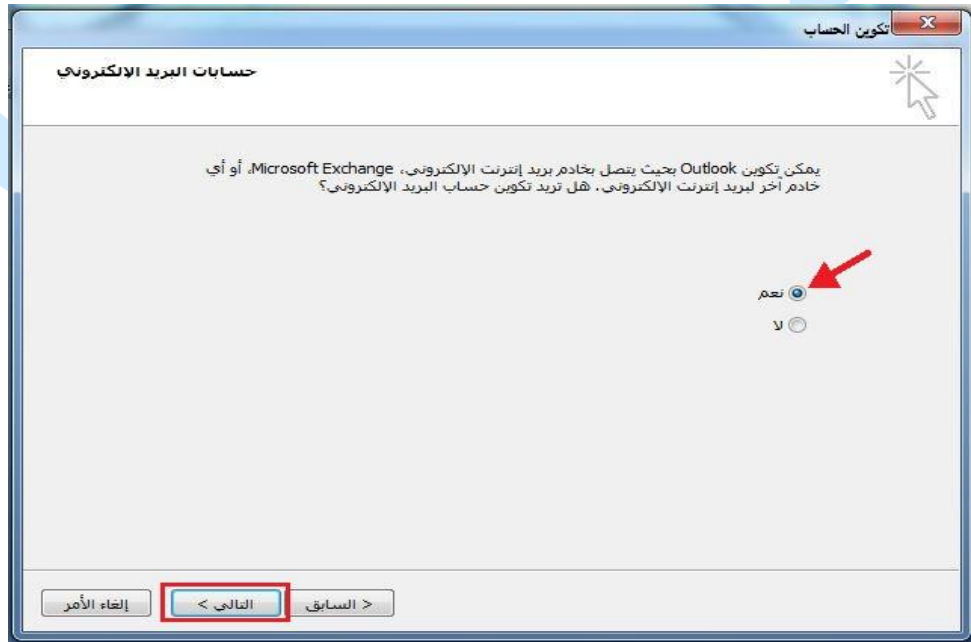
تكوين الحساب

حسابات البريد الإلكتروني

يمكن تكوين Outlook بحيث يتصل بخادم بريد إنترنت الإلكتروني، Microsoft Exchange، أو أي خادم آخر لبريد إنترنت الإلكتروني. هل تريد تكوين حساب البريد الإلكتروني؟

نعم
لا

< السابق
التالي >
إلغاء الأمر